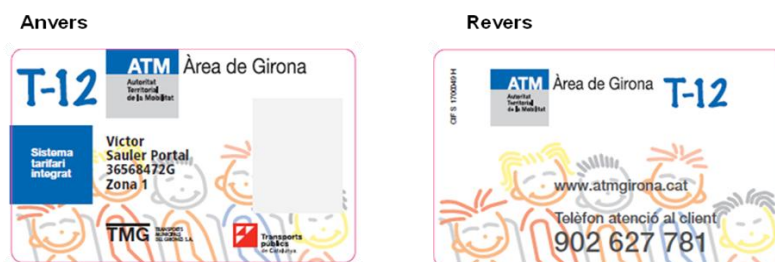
Anvers

T-12

ATM
Autoritat Territorial de la Mobilitat

Àrea de Girona

Sistema tarifari integrat

Victor
Sauler Portal
36568472G
Zona 1

TMG TRANSPORTS MUNICIPALS DEL GIRONÈS S.A.

Transports públics de Catalunya

Revers

CIF S 1700049 H

ATM
Autoritat Territorial de la Mobilitat

Àrea de Girona

T-12

www.atmgirona.cat

Telèfon atenció al client
902 627 781